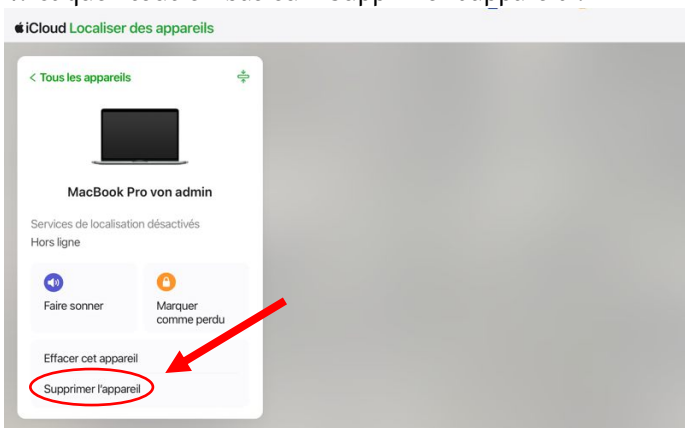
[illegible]

iCloud Localiser des appareils

< Tous les appareils

MacBook Pro von admin

Services de localisation désactivés
Hors ligne

Faire sonner

Marquer comme perdu

Effacer cet appareil

Supprimer l'appareil